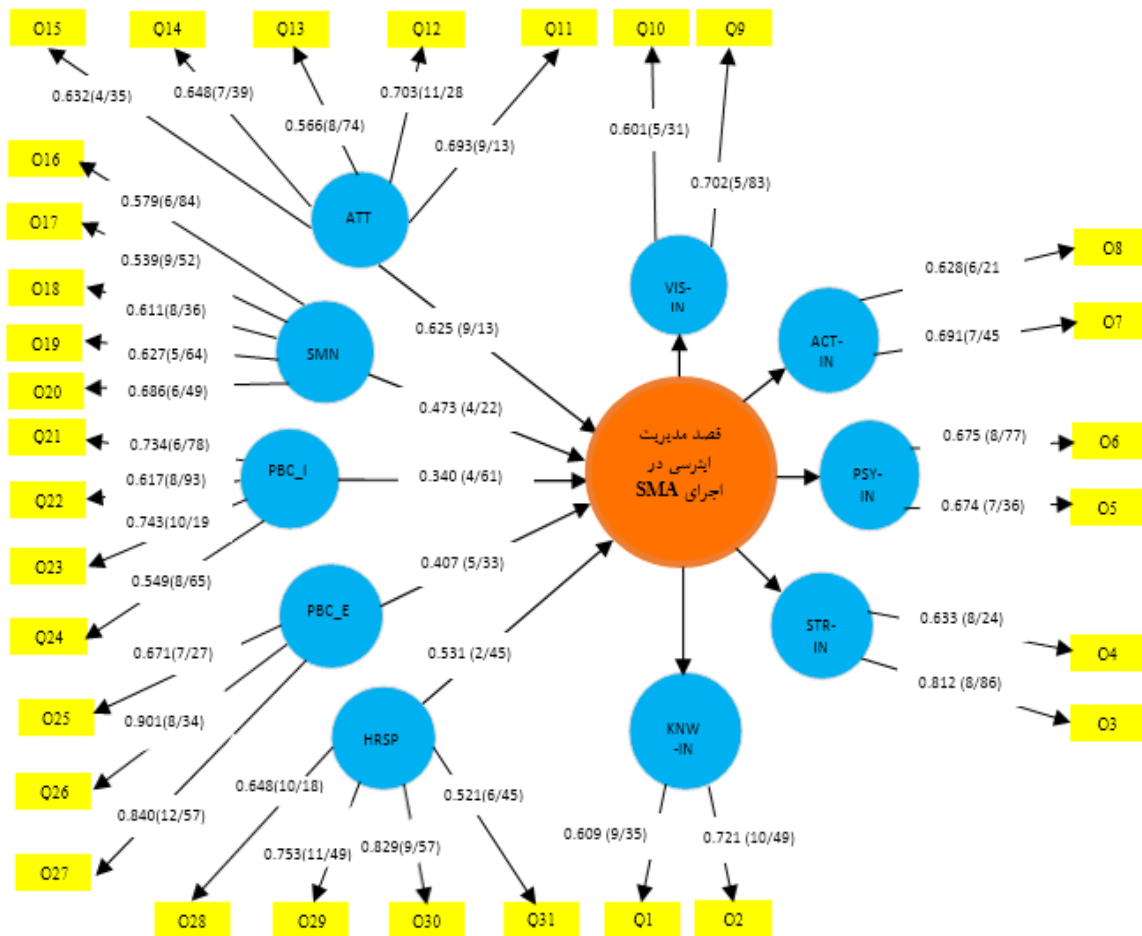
O15
Q14
Q13
Q12
Q11
Q10
Q9
0.632(4/35)
0.648(7/39)
0.566(8/74)
0.703(11/28
0.693(9/13)
0.601(5/31)
0.702(5/83)
O16
0.579(6/84)
ATT
O17
0.539(9/52)
O18
0.611(8/36)
O19
0.627(5/64)
O20
0.686(6/49)
SMN
0.625 (9/13)
VIS-IN
0.628(6/21
O8
ACT-IN
0.691(7/45
O7
0.473 (4/22)
Q21
0.734(6/78)
Q22
0.617(8/93)
0.743(10/19
O23
PBC_I
0.340 (4/61)
قصد مدیریت ایترسی در اجرای SMA
PSY-IN
0.675 (8/77)
O6
0.674 (7/36)
O5
0.549(8/65)
Q24
0.407 (5/33)
PBC_E
0.671(7/27)
O25
0.901(8/34)
Q26
0.531 (2/45)
STR-IN
0.633 (8/24)
O4
0.812 (8/86)
O3
HRSP
0.648(10/18)
0.521(6/45)
0.840(12/57)
O27
0.753(11/49)
0.829(9/57)
KNW-IN
0.609 (9/35)
0.721 (10/49)
O28
O29
O30
Q31
Q1
O2